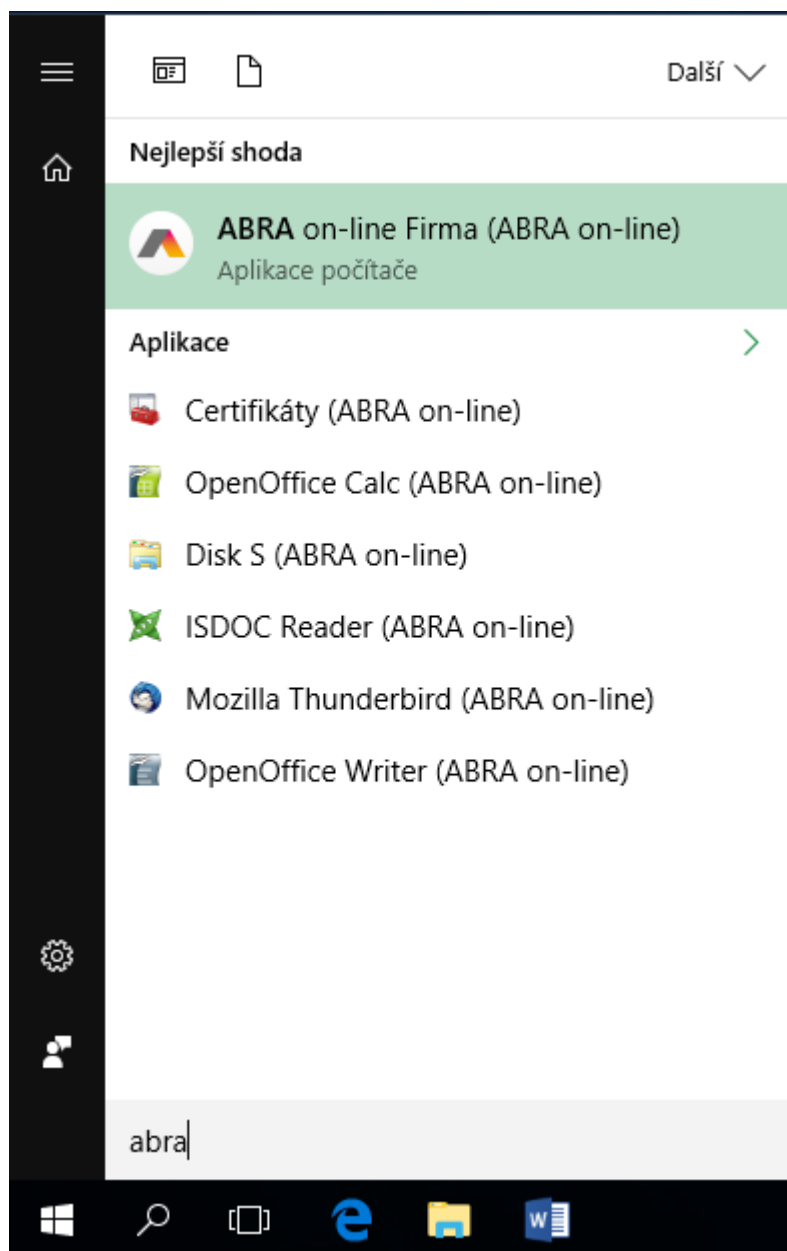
Další

Nejlepší shoda

ABRA on-line Firma (ABRA on-line)
Aplikace počítače

Aplikace

Certifikáty (ABRA on-line)

OpenOffice Calc (ABRA on-line)

Disk S (ABRA on-line)

ISDOC Reader (ABRA on-line)

Mozilla Thunderbird (ABRA on-line)

OpenOffice Writer (ABRA on-line)

abra